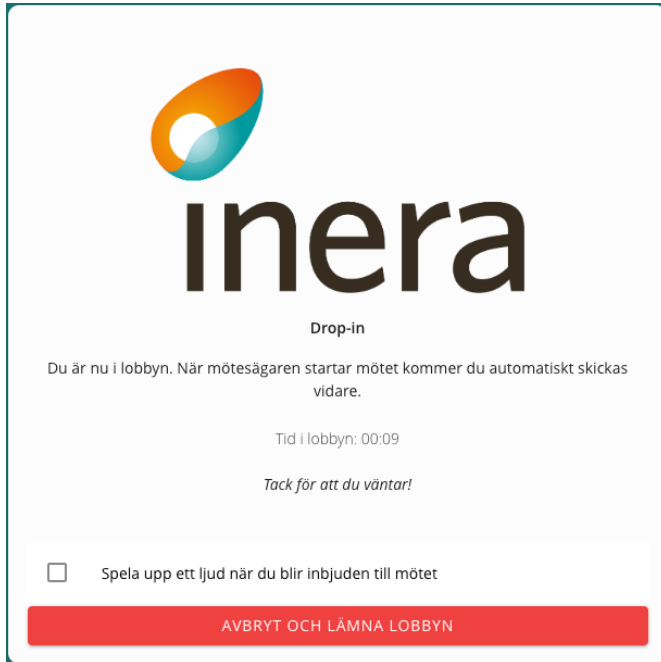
inera

Drop-in

Du är nu i lobbyn. När mötesägaren startar mötet kommer du automatiskt skickas vidare.

Tid i lobbyn: 00:09

Tack för att du väntar!

Spela upp ett ljud när du blir inbjuden till mötet

AVBRYT OCH LÄMNA LOBBYN